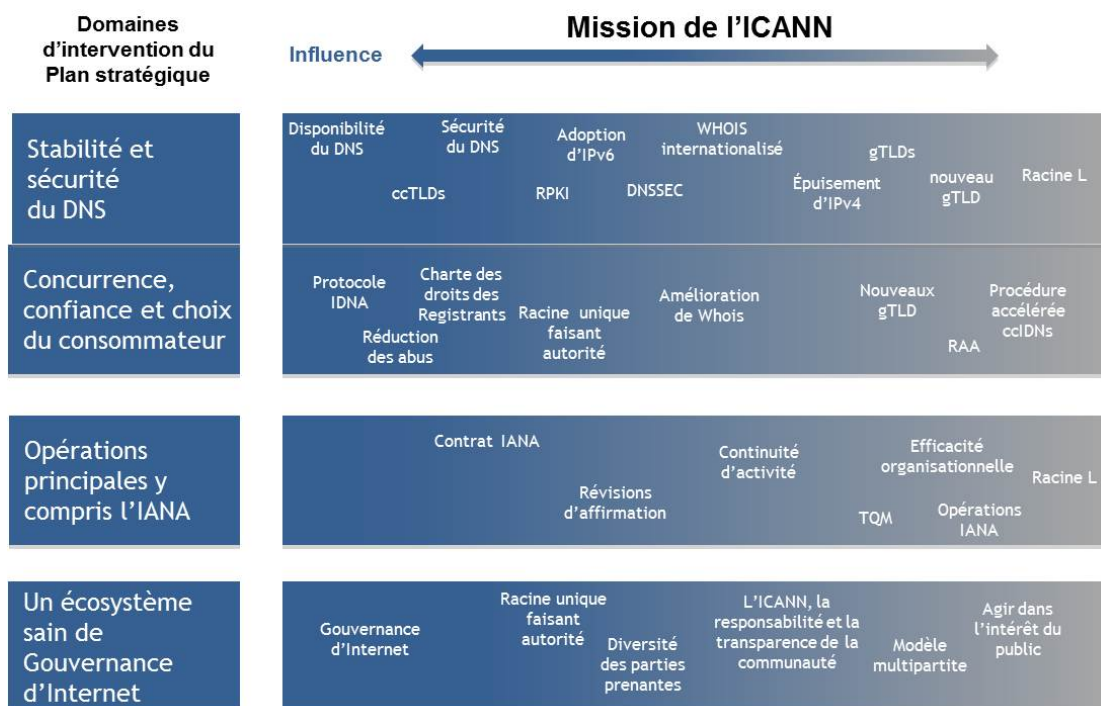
Domaines d'intervention du Plan stratégique

Mission de l'ICANN

Influence

Stabilité et sécurité du DNS

Disponibilité du DNS
Sécurité du DNS
Adoption d'IPv6
WHOIS internationalisé
gTLDs
ccTLDs
RPKI
DNSSEC
Épuisement d'IPv4
nouveau gTLD
Racine L

Concurrence, confiance et choix du consommateur

Protocole IDNA
Charte des droits des Registrants
Réduction des abus
Racine unique faisant autorité
Amélioration de Whois
Nouveaux gTLD
Procédure accélérée ccIDNs
RAA

Opérations principales y compris l'IANA

Contrat IANA
Révisions d'affirmation
Continuité d'activité
Efficacité organisationnelle
Racine L
TQM
Opérations IANA

Un écosystème sain de Gouvernance d'Internet

Gouvernance d'Internet
Racine unique faisant autorité
Diversité des parties prenantes
L'ICANN, la responsabilité et la transparence de la communauté
Modèle multipartite
Agir dans l'intérêt du public